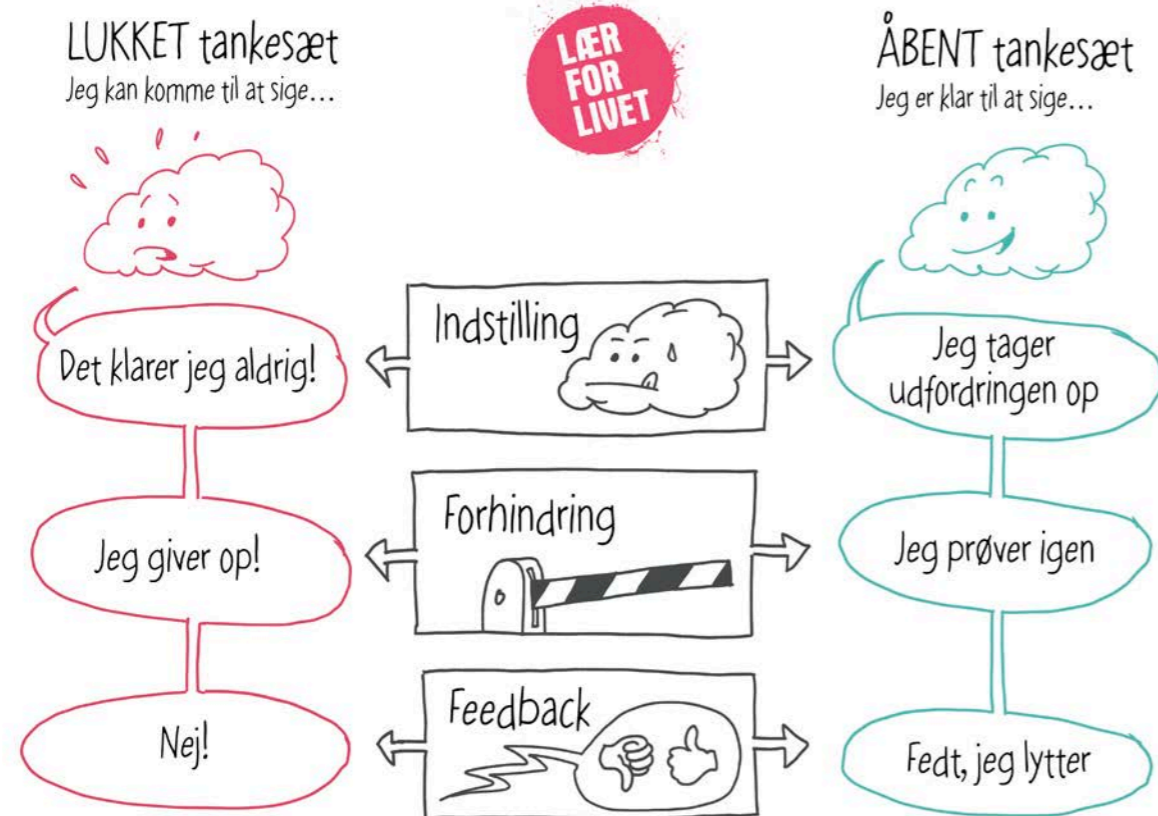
LUKKET tankesæt
Jeg kan komme til at sige...

LÆR FOR LIVET

ÅBENT tankesæt
Jeg er klar til at sige...

Det klarer jeg aldrig!

Indstilling

Jeg tager udfordringen op

Jeg giver op!

Forhindring

Jeg prøver igen

Nej!

Feedback

Fedt, jeg lytter